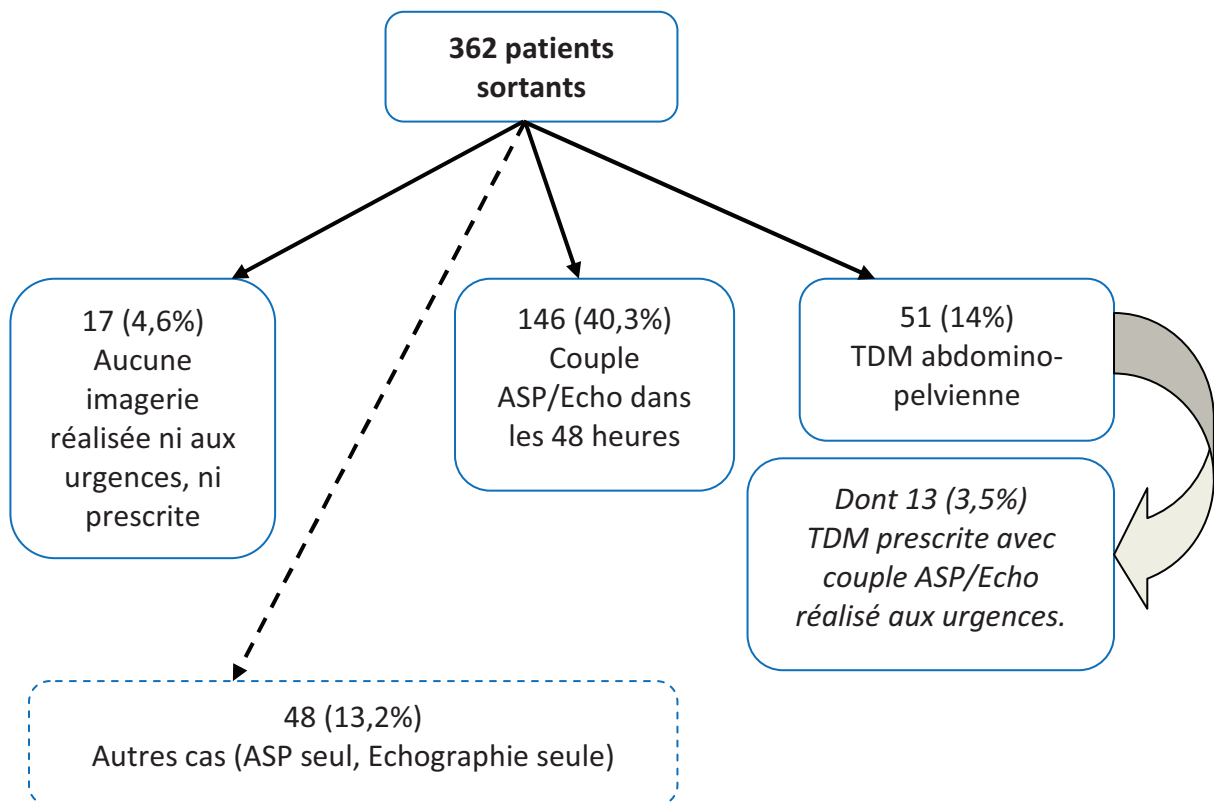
**362 patients sortants**

17 (4,6%)
Aucune imagerie réalisée ni aux urgences, ni prescrite

146 (40,3%)
Couple ASP/Echo dans les 48 heures

51 (14%)
TDM abdomino-pelvienne

*Dont 13 (3,5%) TDM prescrite avec couple ASP/Echo réalisé aux urgences.*

48 (13,2%)
Autres cas (ASP seul, Echographie seule)